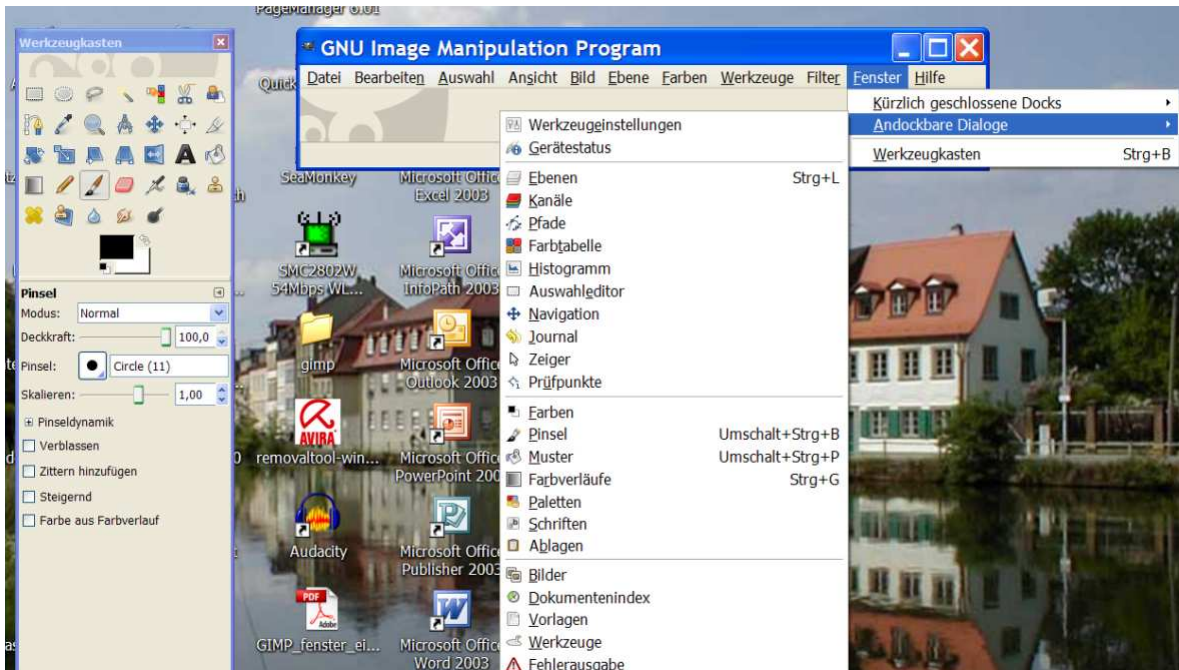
PageManager 6.01

Werkzeugkasten

Pinsel
Modus: Normal
Deckkraft: 100,0
Pinsel: Circle (11)
Skalieren: 1,00
Pinseldynamik
Verblassen
Zittern hinzufügen
Steigernd
Farbe aus Farbverlauf

GNU Image Manipulation Program
Datei Bearbeiten Auswahl Ansicht Bild Ebene Farben Werkzeuge Filter Fenster Hilfe

Kürzlich geschlossene Docks
Andockbare Dialoge
Werkzeugkasten Strg+B

Werkzeugeinstellungen
Gerätestatus
Ebenen Strg+L
Kanäle
Pfade
Farbtabelle
Histogramm
Auswahleditor
Navigation
Journal
Zeiger
Prüfpunkte
Farben
Pinsel Umschalt+Strg+B
Muster Umschalt+Strg+P
Farbverläufe Strg+G
Paletten
Schriften
Ablagen
Bilder
Dokumentenindex
Vorlagen
Werkzeuge
Fehlerausgabe

Quick
SeaMonkey
Microsoft Office Excel 2003
SMC2802W 54Mbps WL...
Microsoft Office InfoPath 2003
gimp
Microsoft Office Outlook 2003
AVIRA
removaltool-win...
Microsoft Office PowerPoint 200
Audacity
Microsoft Office Publisher 2003
PDF
Adobe
GIMP_fenster_ei...
Microsoft Office Word 2003